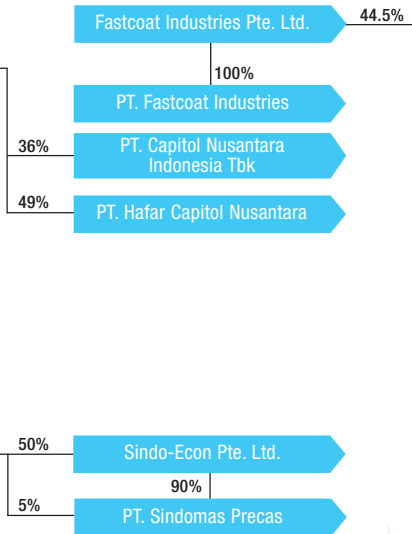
Fastcoat Industries Pte. Ltd.

44.5%

100%

PT. Fastcoat Industries

36%

PT. Capitol Nusantara Indonesia Tbk

49%

PT. Hafar Capitol Nusantara

50%

Sindo-Econ Pte. Ltd.

90%

5%

PT. Sindomas Precas